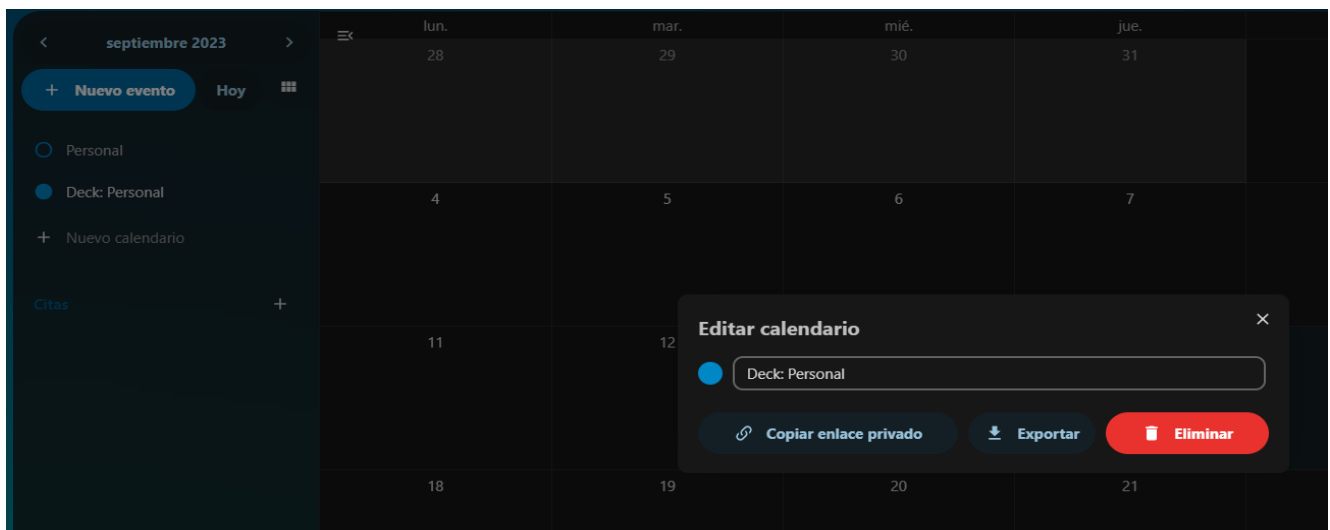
septiembre 2023

Nuevo evento

Hoy

Personal

Deck: Personal

Nuevo calendario

Citas

| lun. | mar. | mié. | jue. |
|---|---|---|---|
| 28 | 29 | 30 | 31 |
| 4 | 5 | 6 | 7 |
| 11 | 12 | | |
| 18 | 19 | 20 | 21 |

Editar calendario

Deck: Personal

Copiar enlace privado

Exportar

Eliminar